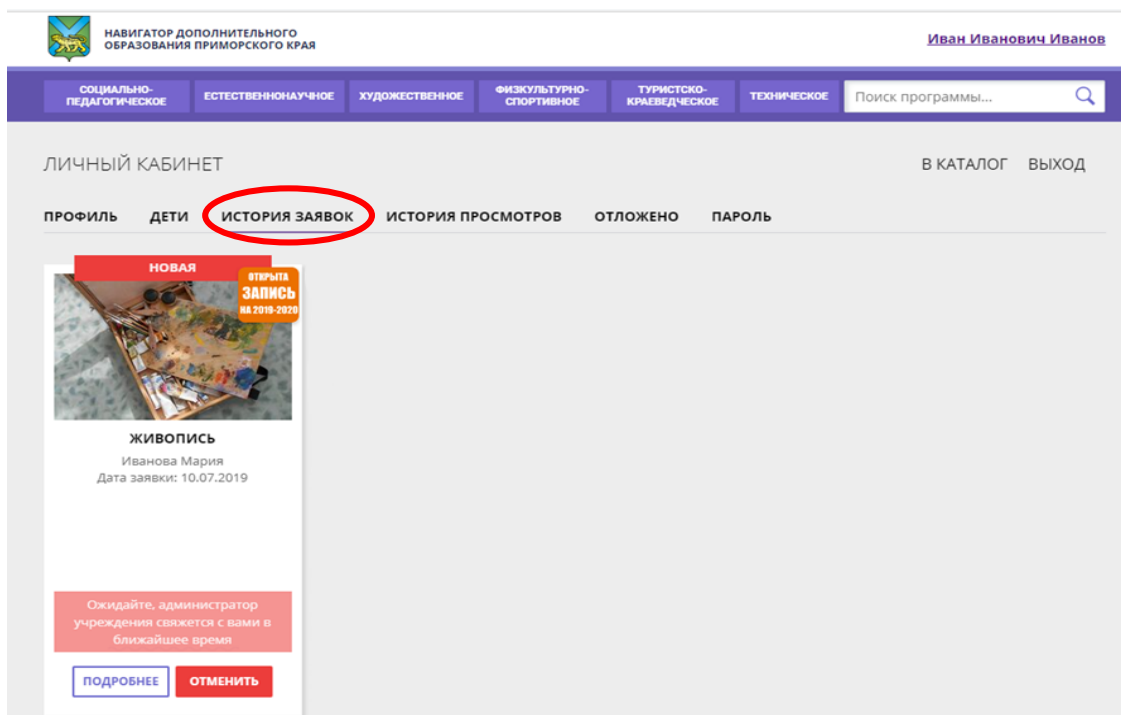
НАВИГАТОР ДОПОЛНИТЕЛЬНОГО ОБРАЗОВАНИЯ ПРИМОРСКОГО КРАЯ

Иван Иванович Иванов

СОЦИАЛЬНО-ПЕДАГОГИЧЕСКОЕ | ЕСТЕСТВЕННОНАУЧНОЕ | ХУДОЖЕСТВЕННОЕ | ФИЗКУЛЬТУРНО-СПОРТИВНОЕ | ТУРИСТСКО-КРАЕВЕДЧЕСКОЕ | ТЕХНИЧЕСКОЕ

Поиск программы...

ЛИЧНЫЙ КАБИНЕТ

В КАТАЛОГ ВЫХОД

ПРОФИЛЬ ДЕТИ ИСТОРИЯ ЗАЯВОК ИСТОРИЯ ПРОСМОТРОВ ОТЛОЖЕНО ПАРОЛЬ

НОВАЯ

ОТКРЫТА ЗАПИСЬ НА 2019-2020

ЖИВОПИСЬ

Иванова Мария

Дата заявки: 10.07.2019

Ожидайте, администратор учреждения свяжется с вами в ближайшее время

ПОДРОБНЕЕ ОТМЕНИТЬ